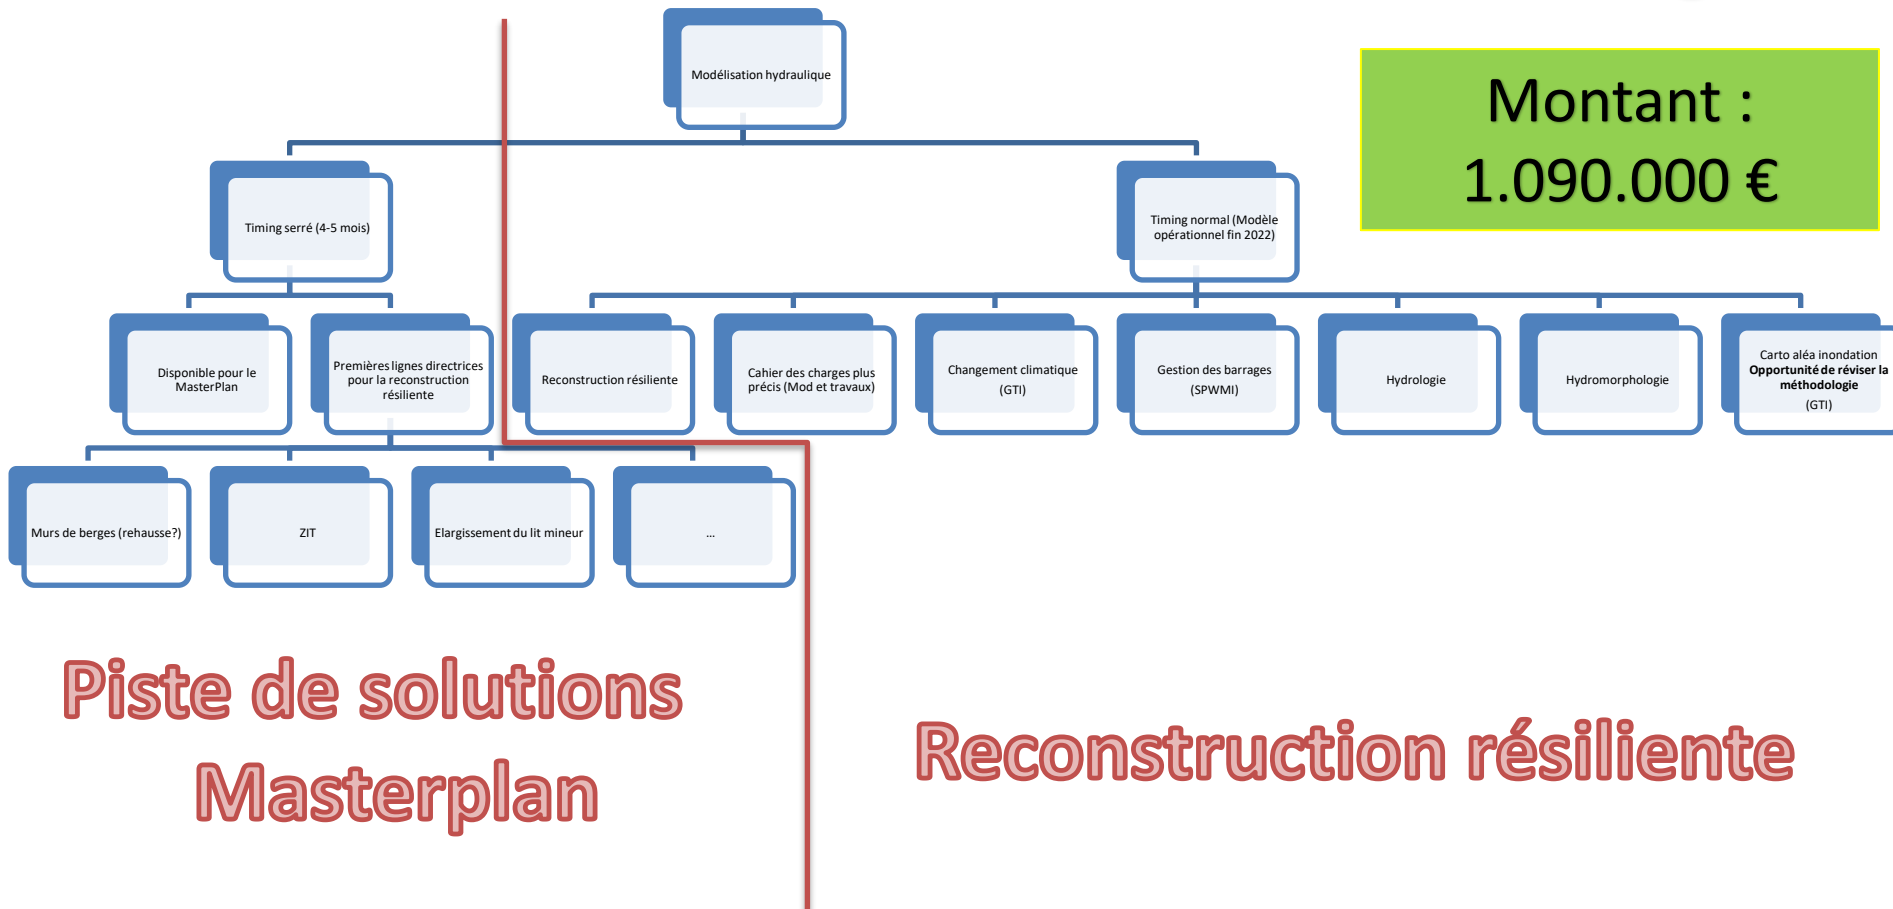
Modélisation hydraulique

Montant : 1.090.000 €

Timing serré (4-5 mois)

Timing normal (Modèle opérationnel fin 2022)

Disponible pour le MasterPlan

Premières lignes directrices pour la reconstruction résiliente

Reconstruction résiliente

Cahier des charges plus précis (Mod et travaux)

Changement climatique (GTI)

Gestion des barrages (SPWMI)

Hydrologie

Hydromorphologie

Carto aléa inondation
Opportunité de réviser la méthodologie
(GTI)

Murs de berges (rehausse?)

ZIT

Elargissement du lit mineur

...

Piste de solutions Masterplan

Reconstruction résiliente